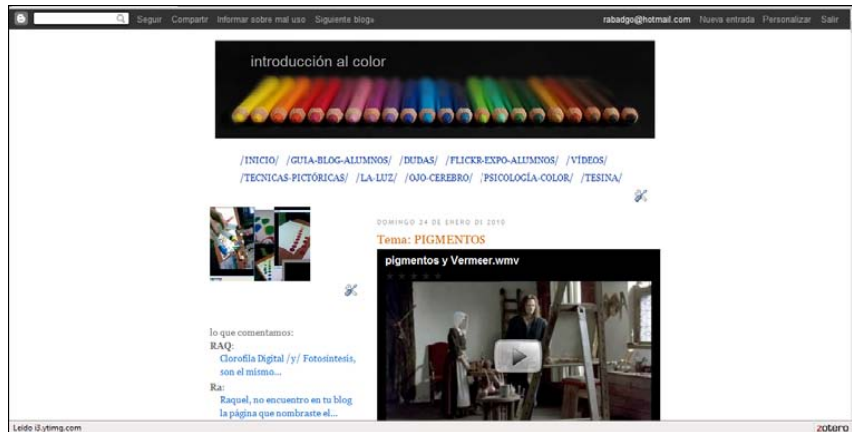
Seguir Compartir Informar sobre mal uso Siguiente blog»

rabadgo@hotmail.com Nueva entrada Personalizar Salir

introducción al color

/INICIO/ /GUIA-BLOG-ALUMNOS/ /DUDAS/ /FLICKR-EXPO-ALUMNOS/ /VÍDEOS/ /TECNICAS-PICTÓRICAS/ /LA-LUZ/ /OJO-CEREBRO/ /PSICOLOGÍA-COLOR/ /TESINA/

DOMINGO 24 DE ENERO DE 2010

Tema: PIGMENTOS

pigmentos y Vermeer.wmv

lo que comentamos:

RAQ:

Clorofila Digital /y/ Fotosíntesis, son el mismo...

Ra:

Raquel, no encuentro en tu blog la página que nombraste el...

Leído i3.ytimg.com

zotero